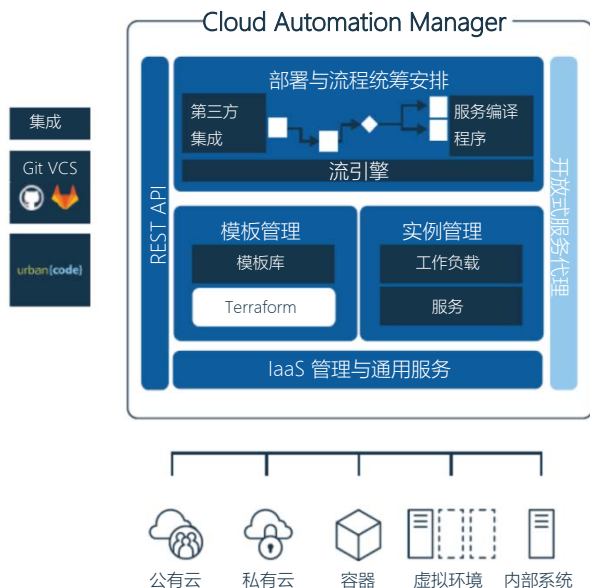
Cloud Automation Manager

集成

Git VCS

urban{code}

REST API

部署与流程统筹安排

第三方集成

服务编译程序

流引擎

模板管理

模板库

Terraform

实例管理

工作负载

服务

开放式服务代理

IaaS 管理与通用服务

公有云

私有云

容器

虚拟环境

内部系统